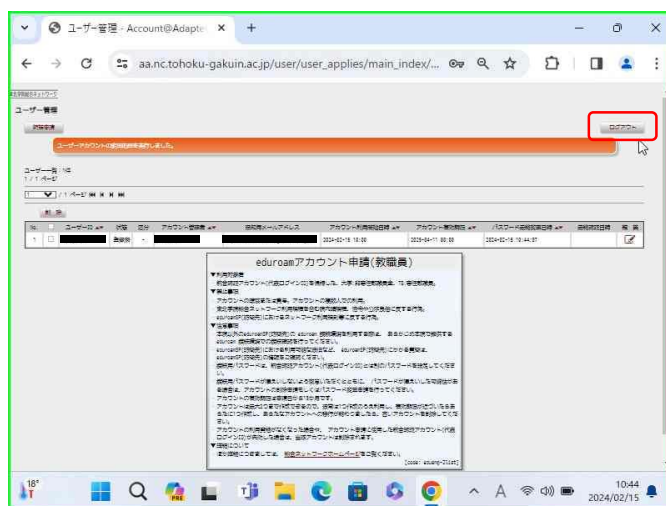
ユーザー管理 - Account@Adapte ×
+
aa.nc.tohoku-gakuin.ac.jp/user/user_applies/main_index/...

ユーザー管理
ログアウト
ユーザーアカウントの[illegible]しました。

ユーザー一覧 : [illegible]
1 / 1 ページ

| No. | | ユーザーID | 状態 | 区分 | アカウント登録者 | 登録用メールアドレス | アカウント利用開始日時 | アカウント有効期限 | パスワード最終変更日時 | 最終認証日時 | 編集 |
|---|---|---|---|---|---|---|---|---|---|---|---|
| 1 | ☐ | | 登録済 | - | | | 2024-02-15 10:00 | 2025-04-17 00:00 | 2024-02-15 10:44:37 | | |

eduroamアカウント申請(教職員)

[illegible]

10:44
2024/02/15
18°